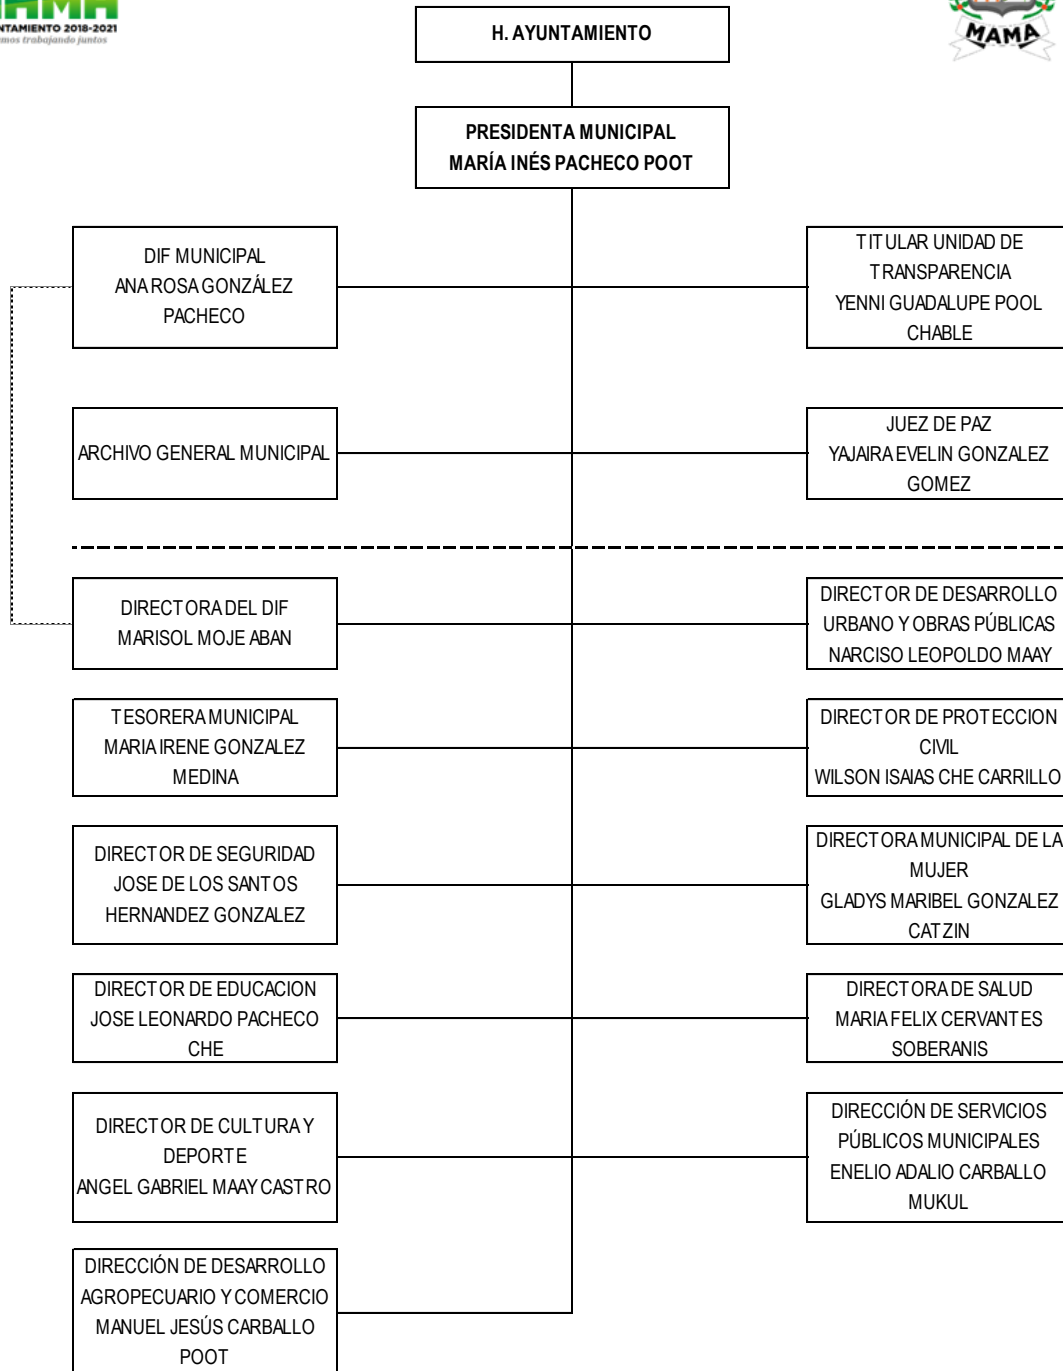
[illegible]NTAMIENTO 2018-2021
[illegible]mos trabajando juntos

MAMA

H. AYUNTAMIENTO

PRESIDENTA MUNICIPAL
MARÍA INÉS PACHECO POOT

DIF MUNICIPAL
ANA ROSA GONZÁLEZ PACHECO

TITULAR UNIDAD DE TRANSPARENCIA
YENNI GUADALUPE POOL CHABLE

ARCHIVO GENERAL MUNICIPAL

JUEZ DE PAZ
YAJAIRA EVELIN GONZALEZ GOMEZ

DIRECTORA DEL DIF
MARISOL MOJE ABAN

DIRECTOR DE DESARROLLO URBANO Y OBRAS PÚBLICAS
NARCISO LEOPOLDO MAAY

TESORERA MUNICIPAL
MARIA IRENE GONZALEZ MEDINA

DIRECTOR DE PROTECCION CIVIL
WILSON ISAIAS CHE CARRILLO

DIRECTOR DE SEGURIDAD
JOSE DE LOS SANTOS HERNANDEZ GONZALEZ

DIRECTORA MUNICIPAL DE LA MUJER
GLADYS MARIBEL GONZALEZ CATZIN

DIRECTOR DE EDUCACION
JOSE LEONARDO PACHECO CHE

DIRECTORA DE SALUD
MARIA FELIX CERVANTES SOBERANIS

DIRECTOR DE CULTURA Y DEPORTE
ANGEL GABRIEL MAAY CASTRO

DIRECCIÓN DE SERVICIOS PÚBLICOS MUNICIPALES
ENELIO ADALIO CARBALLO MUKUL

DIRECCIÓN DE DESARROLLO AGROPECUARIO Y COMERCIO
MANUEL JESÚS CARBALLO POOT